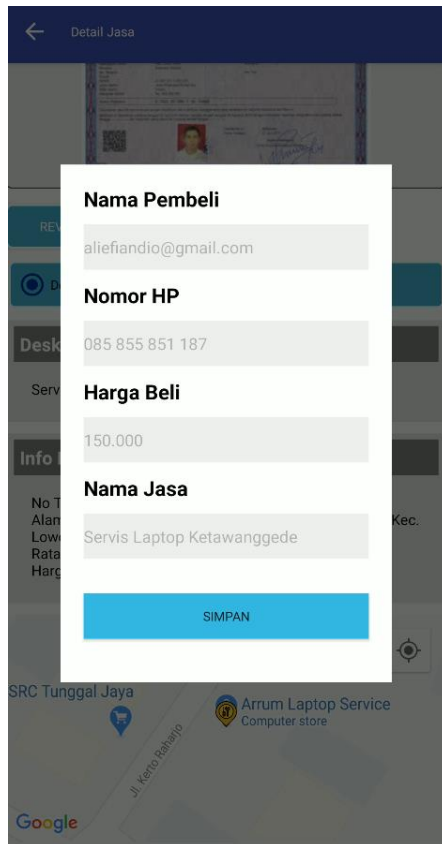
Detail Jasa

REV

D

Desk

Serv

Info

No T
Alam
Low
Rata
Harg

Kec.

Nama Pembeli

aliefiandio@gmail.com

Nomor HP

085 855 851 187

Harga Beli

150.000

Nama Jasa

Servis Laptop Ketawanggede

SIMPAN

SRC Tunggal Jaya

Arrum Laptop Service
Computer store

Jl. Kerto Raharjo

Google